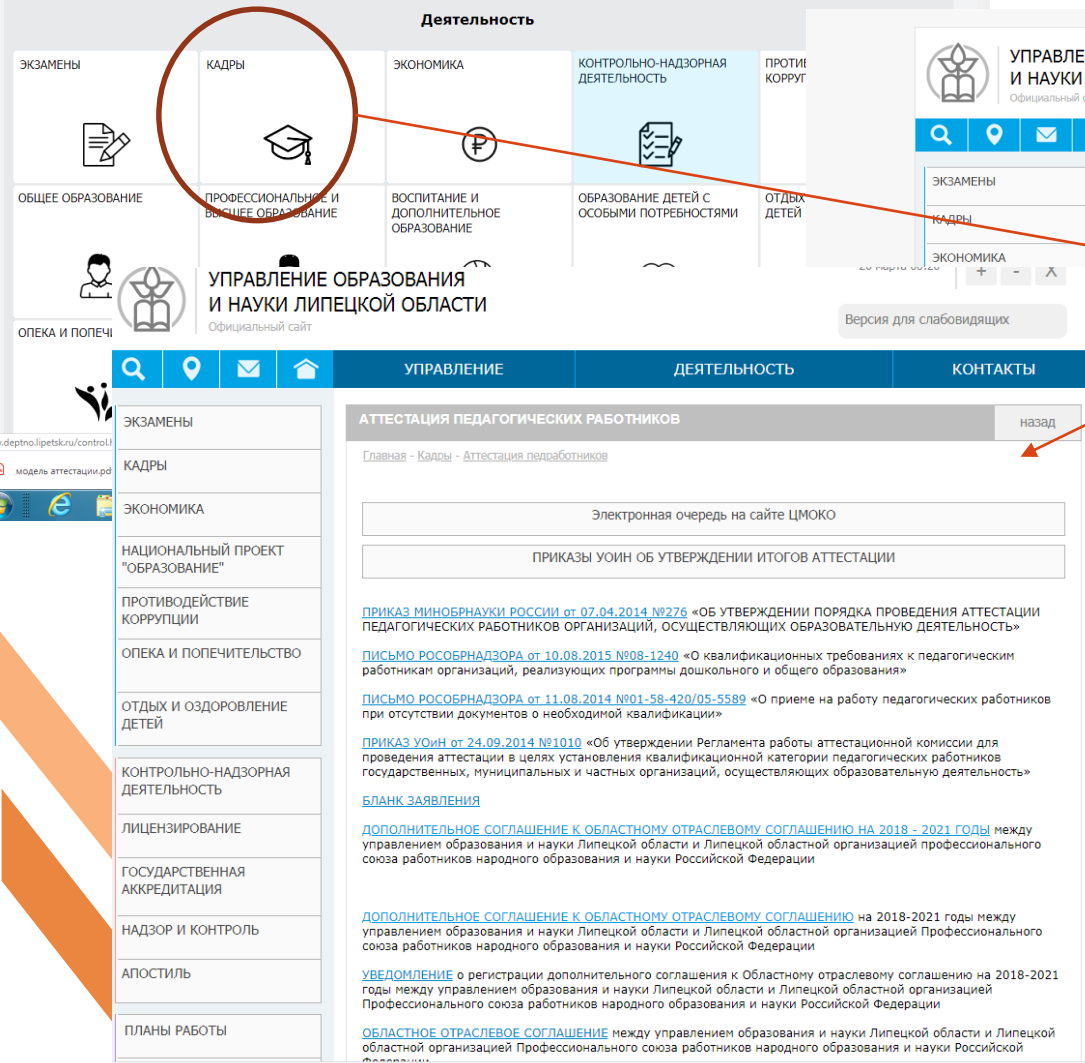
Деятельность

ЭКЗАМЕНЫ

КАДРЫ

ЭКОНОМИКА

КОНТРОЛЬНО-НАДЗОРНАЯ ДЕЯТЕЛЬНОСТЬ

ПРОТИ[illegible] КОРРУ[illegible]

ОБЩЕЕ ОБРАЗОВАНИЕ

ПРОФЕССИОНАЛЬНОЕ И ВЫСШЕЕ ОБРАЗОВАНИЕ

ВОСПИТАНИЕ И ДОПОЛНИТЕЛЬНОЕ ОБРАЗОВАНИЕ

ОБРАЗОВАНИЕ ДЕТЕЙ С ОСОБЫМИ ПОТРЕБНОСТЯМИ

ОТДЫ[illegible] ДЕТЕЙ

ОПЕКА И ПОПЕЧИ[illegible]

УПРАВЛЕ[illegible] И НАУКИ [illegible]

Официальный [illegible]

ЭКЗАМЕНЫ

КАДРЫ

ЭКОНОМИКА

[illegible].deptno.lipetsk.ru/control.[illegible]

модель аттестации.pd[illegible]

УПРАВЛЕНИЕ ОБРАЗОВАНИЯ И НАУКИ ЛИПЕЦКОЙ ОБЛАСТИ

Официальный сайт

20 марта 06:20

+ - X

Версия для слабовидящих

УПРАВЛЕНИЕ

ДЕЯТЕЛЬНОСТЬ

КОНТАКТЫ

ЭКЗАМЕНЫ

КАДРЫ

ЭКОНОМИКА

НАЦИОНАЛЬНЫЙ ПРОЕКТ "ОБРАЗОВАНИЕ"

ПРОТИВОДЕЙСТВИЕ КОРРУПЦИИ

ОПЕКА И ПОПЕЧИТЕЛЬСТВО

ОТДЫХ И ОЗДОРОВЛЕНИЕ ДЕТЕЙ

КОНТРОЛЬНО-НАДЗОРНАЯ ДЕЯТЕЛЬНОСТЬ

ЛИЦЕНЗИРОВАНИЕ

ГОСУДАРСТВЕННАЯ АККРЕДИТАЦИЯ

НАДЗОР И КОНТРОЛЬ

АПОСТИЛЬ

ПЛАНЫ РАБОТЫ

АТТЕСТАЦИЯ ПЕДАГОГИЧЕСКИХ РАБОТНИКОВ

назад

Главная - Кадры - Аттестация педработников

Электронная очередь на сайте ЦМОКО

ПРИКАЗЫ УОИН ОБ УТВЕРЖДЕНИИ ИТОГОВ АТТЕСТАЦИИ

ПРИКАЗ МИНОБРНАУКИ РОССИИ от 07.04.2014 №276 «ОБ УТВЕРЖДЕНИИ ПОРЯДКА ПРОВЕДЕНИЯ АТТЕСТАЦИИ ПЕДАГОГИЧЕСКИХ РАБОТНИКОВ ОРГАНИЗАЦИЙ, ОСУЩЕСТВЛЯЮЩИХ ОБРАЗОВАТЕЛЬНУЮ ДЕЯТЕЛЬНОСТЬ»

ПИСЬМО РОСОБРНАДЗОРА от 10.08.2015 №08-1240 «О квалификационных требованиях к педагогическим работникам организаций, реализующих программы дошкольного и общего образования»

ПИСЬМО РОСОБРНАДЗОРА от 11.08.2014 №01-58-420/05-5589 «О приеме на работу педагогических работников при отсутствии документов о необходимой квалификации»

ПРИКАЗ УОиН от 24.09.2014 №1010 «Об утверждении Регламента работы аттестационной комиссии для проведения аттестации в целях установления квалификационной категории педагогических работников государственных, муниципальных и частных организаций, осуществляющих образовательную деятельность»

БЛАНК ЗАЯВЛЕНИЯ

ДОПОЛНИТЕЛЬНОЕ СОГЛАШЕНИЕ К ОБЛАСТНОМУ ОТРАСЛЕВОМУ СОГЛАШЕНИЮ НА 2018 - 2021 ГОДЫ между управлением образования и науки Липецкой области и Липецкой областной организацией профессионального союза работников народного образования и науки Российской Федерации

ДОПОЛНИТЕЛЬНОЕ СОГЛАШЕНИЕ К ОБЛАСТНОМУ ОТРАСЛЕВОМУ СОГЛАШЕНИЮ на 2018-2021 годы между управлением образования и науки Липецкой области и Липецкой областной организацией Профессионального союза работников народного образования и науки Российской Федерации

УВЕДОМЛЕНИЕ о регистрации дополнительного соглашения к Областному отраслевому соглашению на 2018-2021 годы между управлением образования и науки Липецкой области и Липецкой областной организацией Профессионального союза работников народного образования и науки Российской Федерации

ОБЛАСТНОЕ ОТРАСЛЕВОЕ СОГЛАШЕНИЕ между управлением образования и науки Липецкой области и Липецкой областной организацией Профессионального союза работников народного образования и науки Российской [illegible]